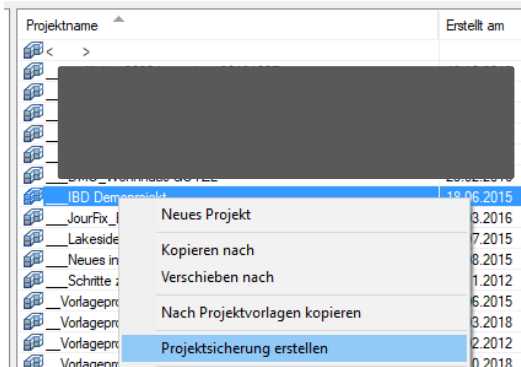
| Projektname | Erstellt am |
|---|---|
| < > | |
| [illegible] | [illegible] |
| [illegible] | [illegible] |
| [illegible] | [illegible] |
| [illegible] | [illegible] |
| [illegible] | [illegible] |
| ___DMS_Wohnhaus GUTEL | 20.02.2015 |
| ___IBD Demoprojekt | 18.06.2015 |
| ___JourFix_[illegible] | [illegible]3.2016 |
| ___Lakeside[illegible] | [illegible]7.2015 |
| ___Neues in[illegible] | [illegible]8.2015 |
| ___Schritte z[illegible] | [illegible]1.2012 |
| ___Vorlagepro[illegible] | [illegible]6.2015 |
| ___Vorlagepro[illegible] | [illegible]3.2018 |
| ___Vorlagepro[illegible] | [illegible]2.2012 |
| ___Vorlagepro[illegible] | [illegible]0.2018 |

Neues Projekt

Kopieren nach
Verschieben nach

Nach Projektvorlagen kopieren

Projektsicherung erstellen